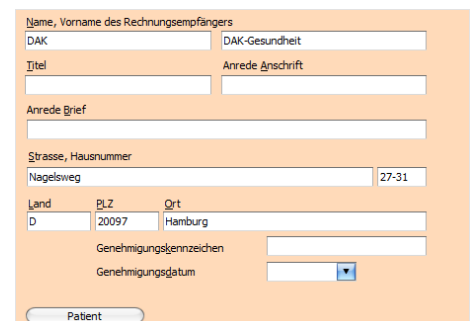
Name, Vorname des Rechnungsempfängers
DAK
DAK-Gesundheit
Titel
Anrede Anschrift
Anrede Brief
Strasse, Hausnummer
Nagelsweg
27-31
Land
PLZ
Ort
D
20097
Hamburg
Genehmigungskennzeichen
Genehmigungsdatum
Patient